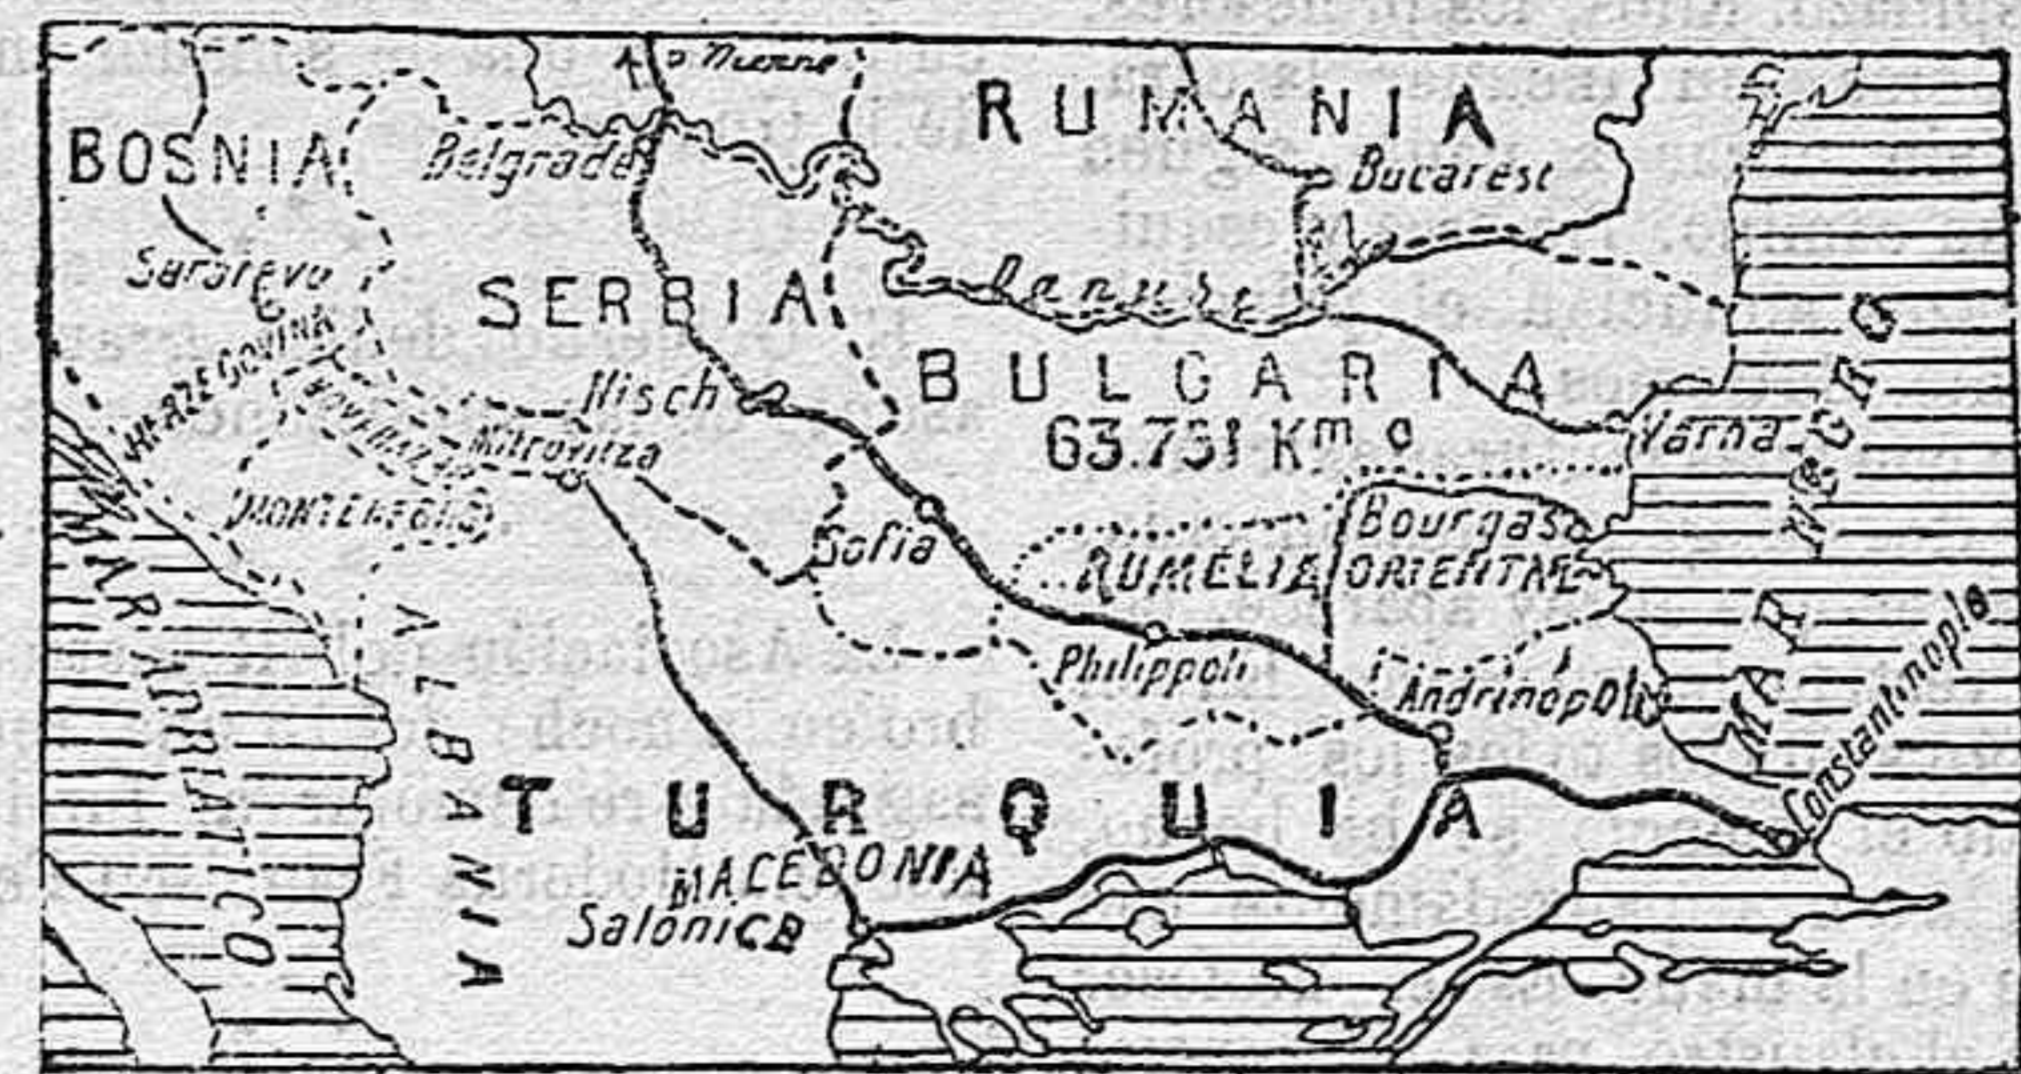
Viena
RUMANIA
BOSNIA
Belgrado
Bucarest
Saraievo
SERBIA
Danubio
HERZEGOVINA
NOVIBAZAR
BULGARIA
Nisch
63.731 Km c
Varna
Mitrovitza
MONTENEGRO
Sofia
Bourgas
RUMELIA ORIENTAL
NEGRO
ALBANIA
MAR ADRIATICO
Philippoli
Andrinopolis
MAR
Constantinopla
TURQUIA
MACEDONIA
Salonica